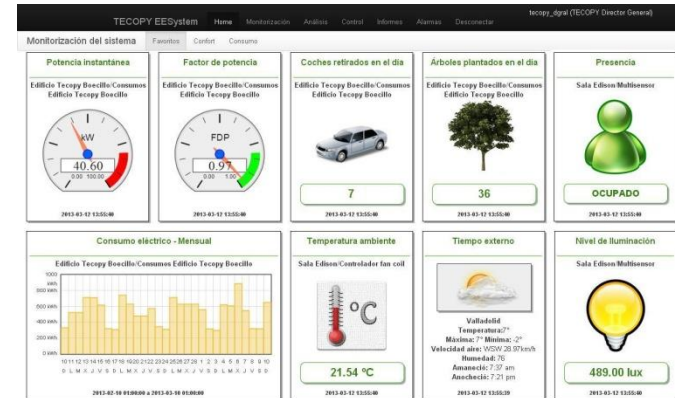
TECOPY EESystem Home Monitorización Análisis Control Informes Alarmas Desconectar tecopy_dgral (TECOPY Director General)

Monitorización del sistema Favoritos Confort Consumo

Potencia instantánea
Edificio Tecopy Boecillo/Consumos Edificio Tecopy Boecillo
kW
40.60
0.00 100.00
2013-03-12 13:55:40

Factor de potencia
Edificio Tecopy Boecillo/Consumos Edificio Tecopy Boecillo
FDP
0.97
0.00 1.00
2013-03-12 13:55:40

Coches retirados en el día
Edificio Tecopy Boecillo/Consumos Edificio Tecopy Boecillo
7
2013-03-12 13:55:40

Árboles plantados en el día
Edificio Tecopy Boecillo/Consumos Edificio Tecopy Boecillo
36
2013-03-12 13:55:40

Presencia
Sala Edison/Multisensor
OCUPADO
2013-03-12 13:55:40

Consumo eléctrico - Mensual
Edificio Tecopy Boecillo/Consumos Edificio Tecopy Boecillo
1000 kWh
800 kWh
600 kWh
400 kWh
200 kWh
0 kWh
10 11 12 13 14 15 16 17 18 19 20 21 22 23 24 25 26 27 28 1 2 3 4 5 6 7 8 9 10
D L M X J V S D L M X J V S D L M X J V S D L M X J V S D
2013-02-10 01:00:00 a 2013-03-10 01:00:00

Temperatura ambiente
Sala Edison/Controlador fan coil
°C
21.54 °C
2013-03-12 13:55:40

Tiempo externo
Valladolid
Temperatura:7°
Máxima: 7° Mínima: -2°
Velocidad aire: WSW 28.97km/h
Humedad: 76
Amanecí: 7:37 am
Anochecí: 7:21 pm
2013-03-12 13:55:39

Nivel de iluminación
Sala Edison/Multisensor
489.00 lux
2013-03-12 13:55:40